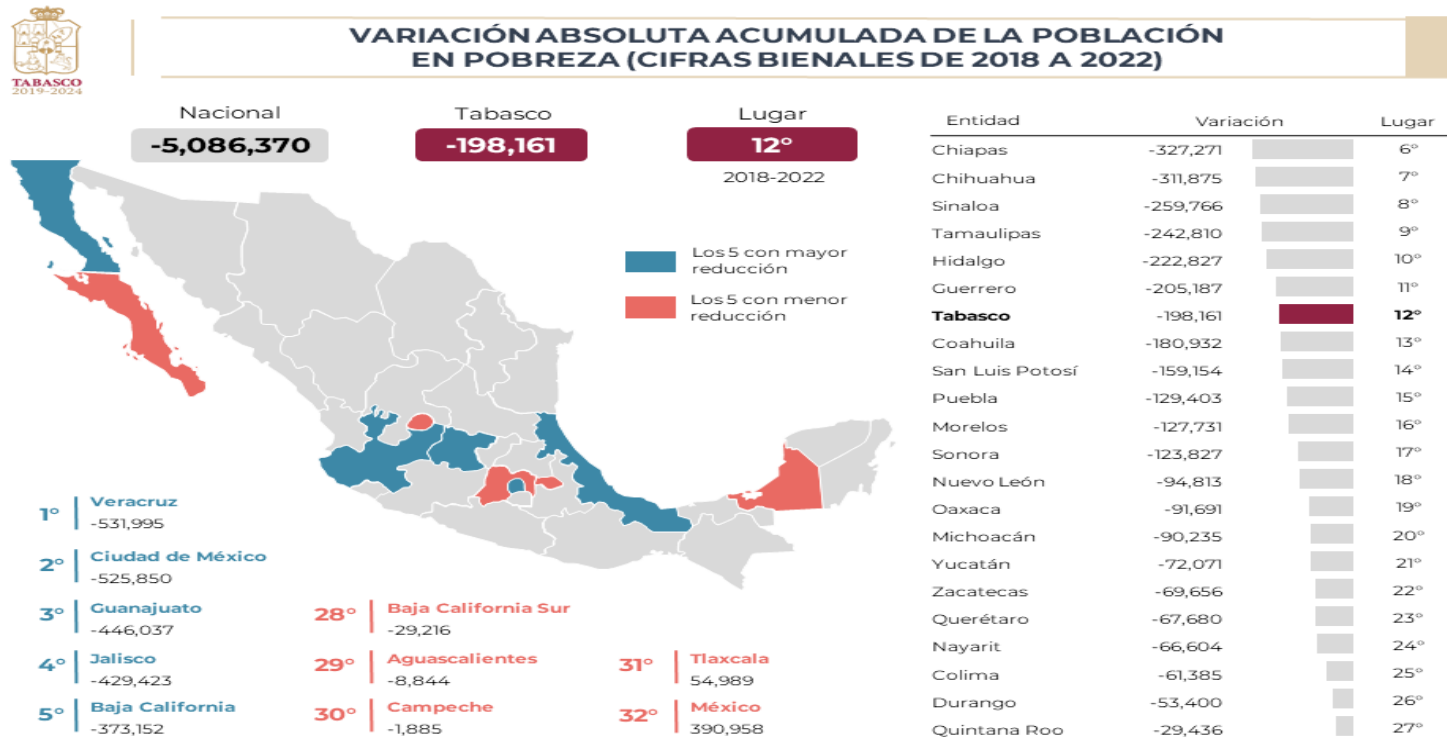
TABASCO
2019-2024

VARIACIÓN ABSOLUTA ACUMULADA DE LA POBLACIÓN EN POBREZA (CIFRAS BIENALES DE 2018 A 2022)

Nacional
-5,086,370

Tabasco
-198,161

Lugar
12°
2018-2022

Los 5 con mayor reducción
Los 5 con menor reducción

1° Veracruz
-531,995

2° Ciudad de México
-525,850

3° Guanajuato
-446,037

4° Jalisco
-429,423

5° Baja California
-373,152

28° Baja California Sur
-29,216

29° Aguascalientes
-8,844

30° Campeche
-1,885

31° Tlaxcala
54,989

32° México
390,958

| Entidad | Variación | Lugar |
|---|---|---|
| Chiapas | -327,271 | 6° |
| Chihuahua | -311,875 | 7° |
| Sinaloa | -259,766 | 8° |
| Tamaulipas | -242,810 | 9° |
| Hidalgo | -222,827 | 10° |
| Guerrero | -205,187 | 11° |
| Tabasco | -198,161 | 12° |
| Coahuila | -180,932 | 13° |
| San Luis Potosí | -159,154 | 14° |
| Puebla | -129,403 | 15° |
| Morelos | -127,731 | 16° |
| Sonora | -123,827 | 17° |
| Nuevo León | -94,813 | 18° |
| Oaxaca | -91,691 | 19° |
| Michoacán | -90,235 | 20° |
| Yucatán | -72,071 | 21° |
| Zacatecas | -69,656 | 22° |
| Querétaro | -67,680 | 23° |
| Nayarit | -66,604 | 24° |
| Colima | -61,385 | 25° |
| Durango | -53,400 | 26° |
| Quintana Roo | -29,436 | 27° |